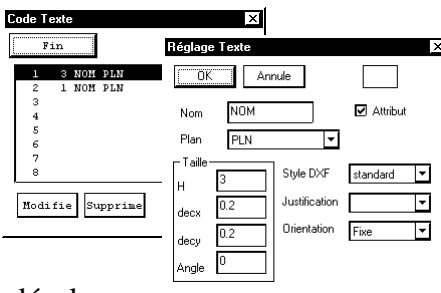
Code Texte

Fin

1 3 NOM PLN
2 1 NOM PLN
3
4
5
6
7
8

Modifie Supprime

Réglage Texte

OK Annule

Nom NOM
Attribut

Plan PLN

Taille
H 3
decx 0.2
decy 0.2
Angle 0

Style DXF standard
Justification
Orientation Fixe

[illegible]